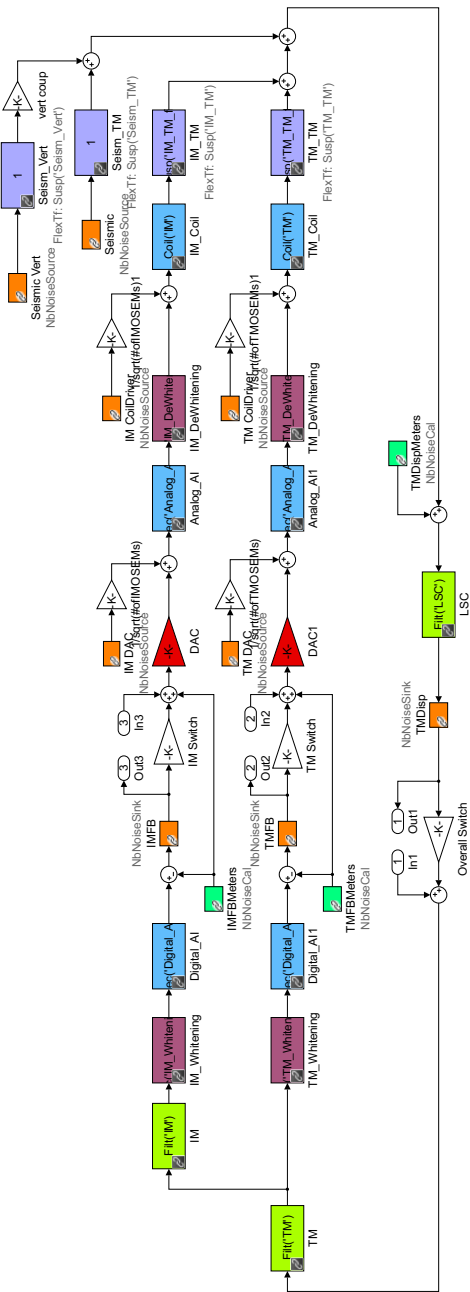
Seismic Vert
NbNoiseSource
Seism_Vert
FlexTf: Susp('Seism_Vert')
1
-K-
vert coup
Seismic
NbNoiseSource
Seism_TM
FlexTf: Susp('Seism_TM')
1
IM_TM_
FlexTf: Susp('IM_TM')
TM_TM
FlexTf: Susp('TM_TM')
Coil('IM')
IM_Coil
Coil('TM')
TM_Coil
IM CoilDriver
NbNoiseSource
-K-
1/sqrt(#ofIMOSEMs)1
IM_DeWhitening
TM CoilDriver
NbNoiseSource
-K-
1/sqrt(#ofTMOSEMs)1
TM_DeWhitening
Analog_AI
Analog_AI1
TMDispMeters
NbNoiseCal
Filt('LSC')
LSC
IM DAC
NbNoiseSource
-K-
1/sqrt(#ofIMOSEMs)
DAC
TM DAC
NbNoiseSource
-K-
1/sqrt(#ofTMOSEMs)
DAC1
NbNoiseSink
TMDisp
3
In3
3
Out3
-K-
IM Switch
2
In2
2
Out2
-K-
TM Switch
NbNoiseSink
IMFB
NbNoiseSink
TMFB
1
Out1
1
In1
-K-
Overall Switch
IMFBMeters
NbNoiseCal
TMFBMeters
NbNoiseCal
Digital_AI
Digital_AI1
IM_Whitening
TM_Whitening
Filt('IM')
IM
Filt('TM')
TM